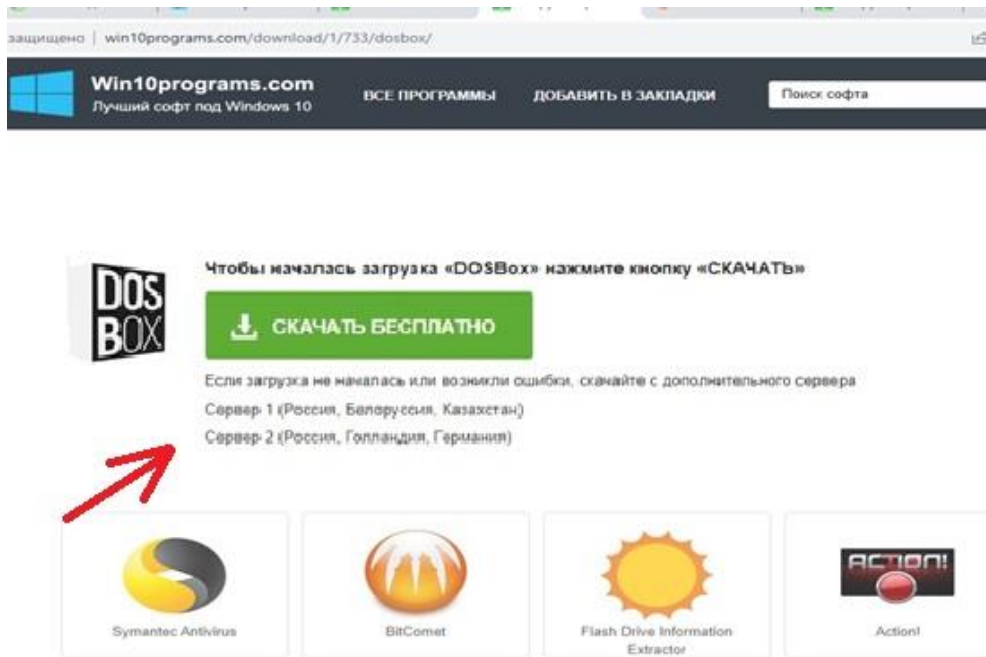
защищено | win10programs.com/download/1/733/dosbox/

Win10programs.com
Лучший софт под Windows 10

ВСЕ ПРОГРАММЫ
ДОБАВИТЬ В ЗАКЛАДКИ
Поиск софта

DOS BOX

Чтобы началась загрузка «DOSBox» нажмите кнопку «СКАЧАТЬ»

СКАЧАТЬ БЕСПЛАТНО

Если загрузка не началась или возникли ошибки, скачайте с дополнительного сервера

Сервер 1 (Россия, Белоруссия, Казахстан)

Сервер 2 (Россия, Голландия, Германия)

Symantec Antivirus

BitComet

Flash Drive Information Extractor

ACTION!

Action!